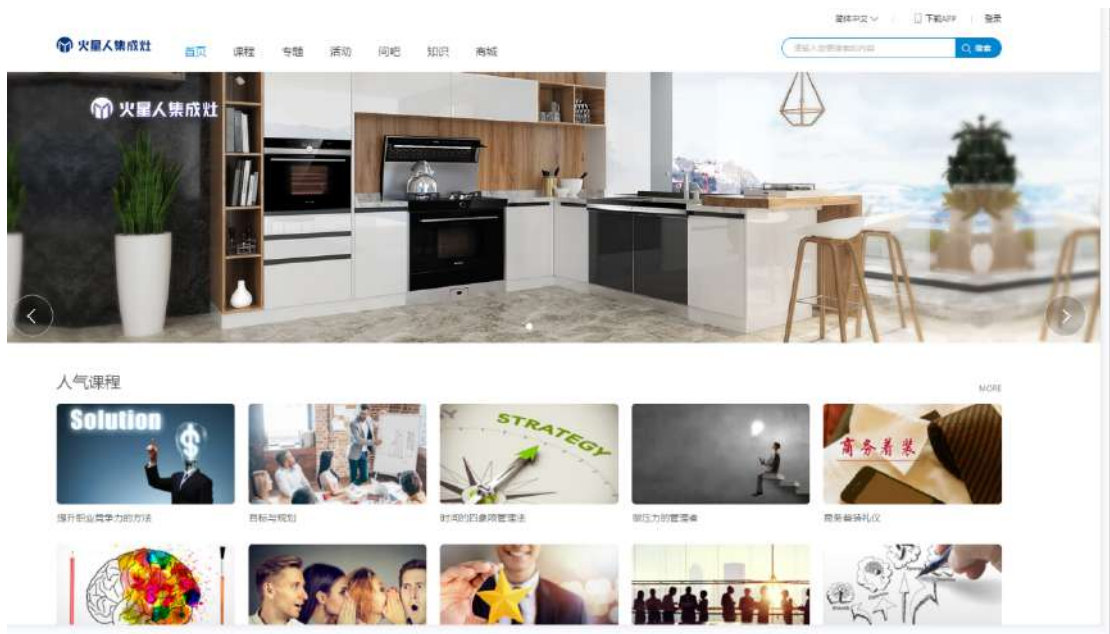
简体中文 | 下载APP | 登录

火星人集成灶 首页 课程 专题 活动 问吧 知识 商城

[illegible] 搜索

火星人集成灶

人气课程

MORE

Solution

STRATEGY

提升职业竞争力的方法

目标与规划

时间的四象限管理法

联压力的管理者

商务着装

商务着装礼仪